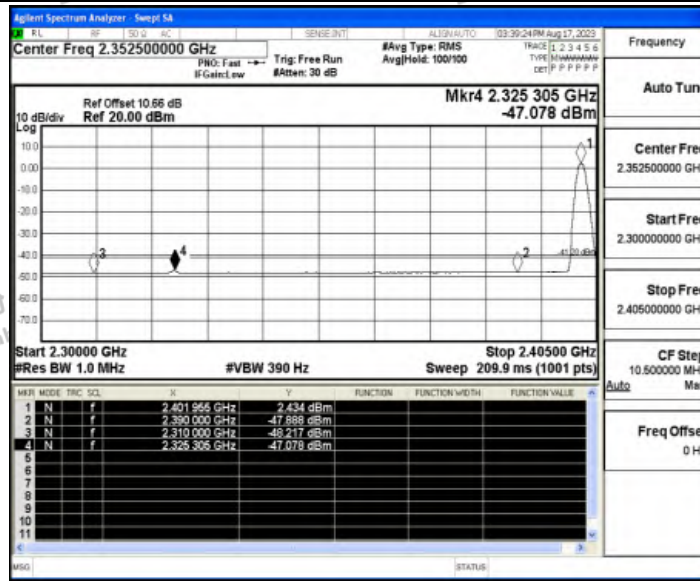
Agilent Spectrum Analyzer - Swept SA

RL RF 50 Ω AC SENSE:INT ALIGN AUTO 03:39:24 PM Aug 17, 2023

Center Freq 2.352500000 GHz

PNO: Fast IFGain:Low

Trig: Free Run #Atten: 30 dB

#Avg Type: RMS Avg|Hold: 100/100

TRACE 1 2 3 4 5 6 TYPE MWWWWW DET P P P P P P

Frequency

Ref Offset 10.66 dB

10 dB/div Ref 20.00 dBm

Log

Mkr4 2.325 305 GHz -47.078 dBm

10.0
0.00
-10.0
-20.0
-30.0
-40.0
-50.0
-60.0
-70.0

1
2
3
4

-41.20 dBm

Start 2.30000 GHz

#Res BW 1.0 MHz

#VBW 390 Hz

Stop 2.40500 GHz

Sweep 209.9 ms (1001 pts)

| MKR | MODE | TRC | SCL | X | Y | FUNCTION | FUNCTION WIDTH | FUNCTION VALUE |
|---|---|---|---|---|---|---|---|---|
| 1 | N | 1 | f | 2.401 955 GHz | 2.434 dBm | | | |
| 2 | N | 1 | f | 2.390 000 GHz | -47.888 dBm | | | |
| 3 | N | 1 | f | 2.310 000 GHz | -48.217 dBm | | | |
| 4 | N | 1 | f | 2.325 305 GHz | -47.078 dBm | | | |
| 5 | | | | | | | | |
| 6 | | | | | | | | |
| 7 | | | | | | | | |
| 8 | | | | | | | | |
| 9 | | | | | | | | |
| 10 | | | | | | | | |
| 11 | | | | | | | | |

Auto Tun

Center Fre 2.352500000 GH

Start Fre 2.300000000 GH

Stop Fre 2.405000000 GH

CF Ste 10.500000 MH Auto Ma

Freq Offse 0 H

MSG

STATUS